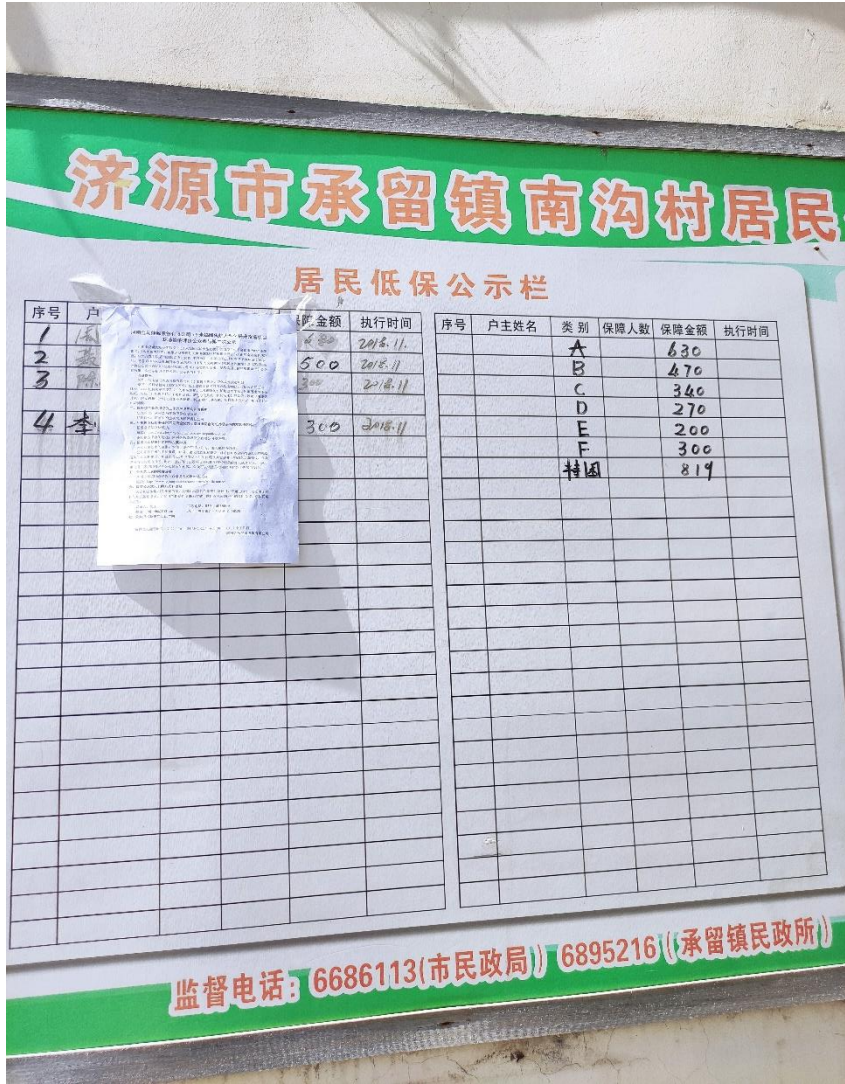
济源市承留镇南沟村居民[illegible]

居民低保公示栏

| 序号 | 户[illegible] | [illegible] | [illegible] | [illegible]障金额 | 执行时间 |
|---|---|---|---|---|---|
| 1 | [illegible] | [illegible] | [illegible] | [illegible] | 2018.11. |
| 2 | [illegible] | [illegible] | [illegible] | 500 | 2018.11 |
| 3 | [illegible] | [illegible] | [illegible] | 300 | 2018.11 |
| 4 | 李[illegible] | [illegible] | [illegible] | 300 | 2018.11 |

| 序号 | 户主姓名 | 类别 | 保障人数 | 保障金额 | 执行时间 |
|---|---|---|---|---|---|
| | | A | | 630 | |
| | | B | | 470 | |
| | | C | | 340 | |
| | | D | | 270 | |
| | | E | | 200 | |
| | | F | | 300 | |
| | | 特困 | | 819 | |

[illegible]

监督电话：6686113(市民政局) 6895216(承留镇民政所)